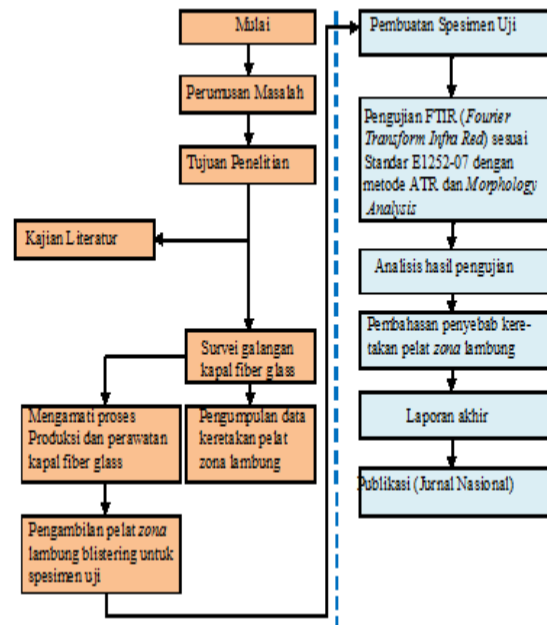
Mulai

Perumusan Masalah

Tujuan Penelitian

Kajian Literatur

Survei galangan kapal fiber glass

Mengamati proses Produksi dan perawatan kapal fiber glass

Pengumpulan data keretakan pelat zona lambung

Pengambilan pelat *zona* lambung blistering untuk spesimen uji

Pembuatan Spesimen Uji

Pengujian FTIR (*Fourier Transform Infra Red*) sesuai Standar E1252-07 dengan metode ATR dan *Morphology Analysis*

Analisis hasil pengujian

Pembahasan penyebab keretakan pelat *zona* lambung

Laporan akhir

Publikasi (Jurnal Nasional)